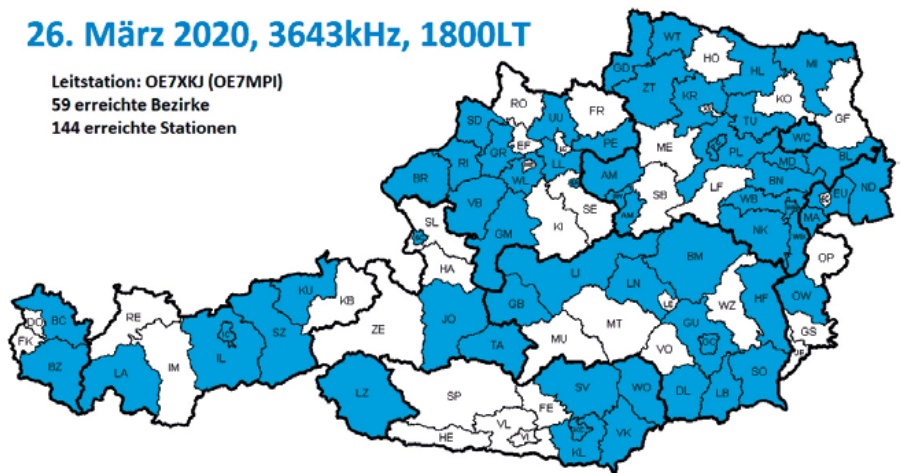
26. März 2020, 3643kHz, 1800LT

Leitstation: OE7XKJ (OE7MPI)
59 erreichte Bezirke
144 erreichte Stationen

WT
GD
HO
ZT
HL
MI
KR
KO
RO
FR
UU
TU
GF
SD
PE
WC
ME
PL
RI
GR
EF
LL
MD
BL
BR
WL
AM
BN
ND
SB
LF
EU
VB
SE
WB
SL
AM
MA
GM
KI
NK
HA
OP
LI
BM
KU
KB
LN
LE
WZ
HF
BC
GB
JO
ÖW
DO
RE
ZE
MT
FK
IL
SZ
GU
GS
MU
IM
TA
VO
BZ
LA
SP
SV
WO
DL
SO
LZ
LB
FE
HE
VL
VI
KL
VK